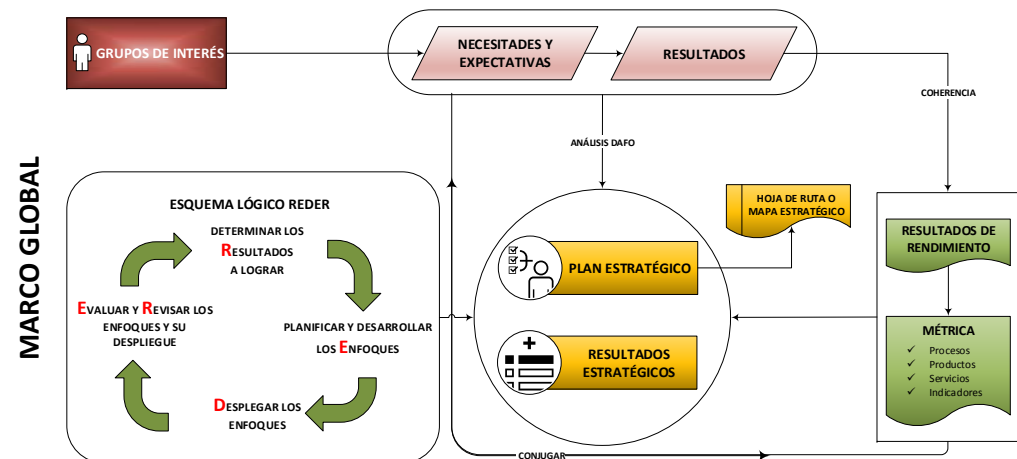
MARCO GLOBAL

GRUPOS DE INTERÉS

NECESITADES Y EXPECTATIVAS

RESULTADOS

COHERENCIA

ANÁLISIS DAFO

ESQUEMA LÓGICO REDER

DETERMINAR LOS RESULTADOS A LOGRAR

PLANIFICAR Y DESARROLLAR LOS ENFOQUES

DESPLEGAR LOS ENFOQUES

EVALUAR Y REVISAR LOS ENFOQUES Y SU DESPLIEGUE

HOJA DE RUTA O MAPA ESTRATÉGICO

PLAN ESTRATÉGICO

RESULTADOS ESTRATÉGICOS

RESULTADOS DE RENDIMIENTO

MÉTRICA
✓ Procesos
✓ Productos
✓ Servicios
✓ Indicadores

CONJUGAR